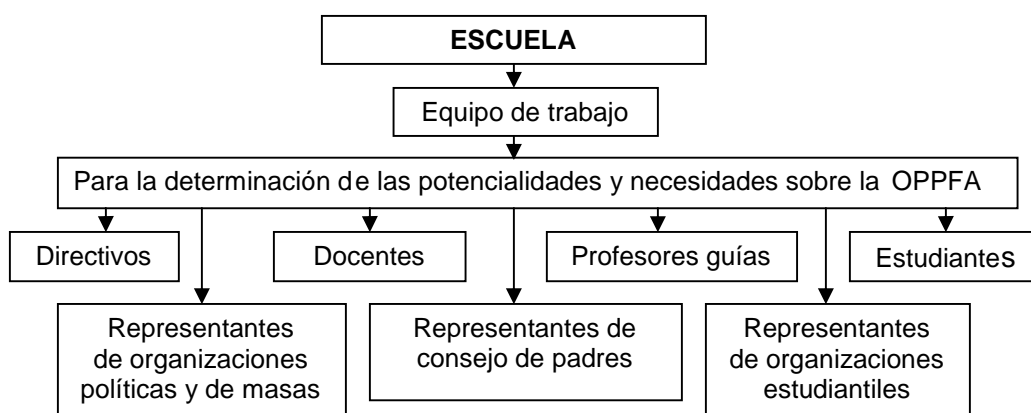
ESCUELA

Equipo de trabajo

Para la determinación de las potencialidades y necesidades sobre la OPPFA

Directivos

Docentes

Profesores guías

Estudiantes

Representantes de organizaciones políticas y de masas

Representantes de consejo de padres

Representantes de organizaciones estudiantiles